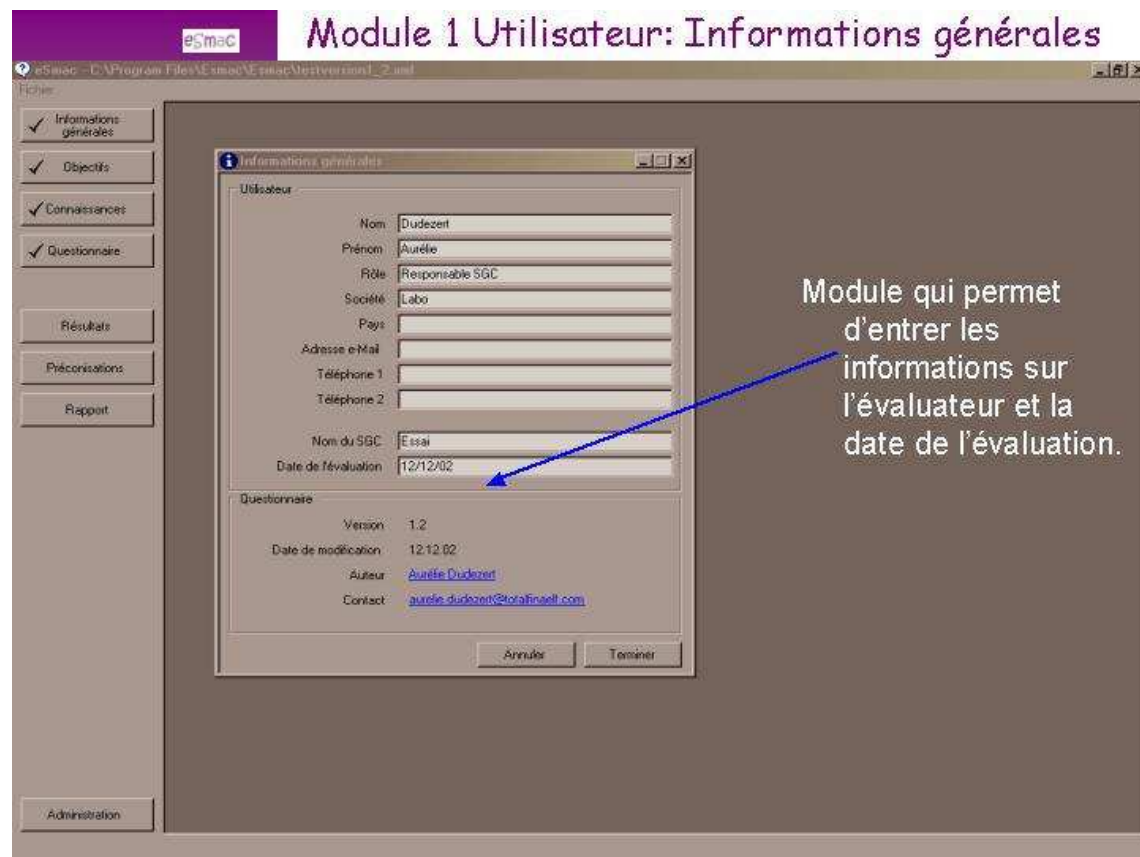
eSmac

Module 1 Utilisateur: Informations générales

eSmac - C:\Program Files\Esmac\Esmac\testversion1_2.xml

Fichier

✓ Informations générales

✓ Objectifs

✓ Connaissances

✓ Questionnaire

Résultats

Préconisations

Rapport

Administration

Informations générales

Utilisateur

Nom Dudezert

Prénom Aurélie

Rôle Responsable SGC

Société Labo

Pays

Adresse e-Mail

Téléphone 1

Téléphone 2

Nom du SGC Essai

Date de l'évaluation 12/12/02

Questionnaire

Version 1.2

Date de modification 12.12.02

Auteur Aurélie Dudezert

Contact aurelie.dudezert@totalfinaelf.com

Annuler Terminer

Module qui permet d'entrer les informations sur l'évaluateur et la date de l'évaluation.